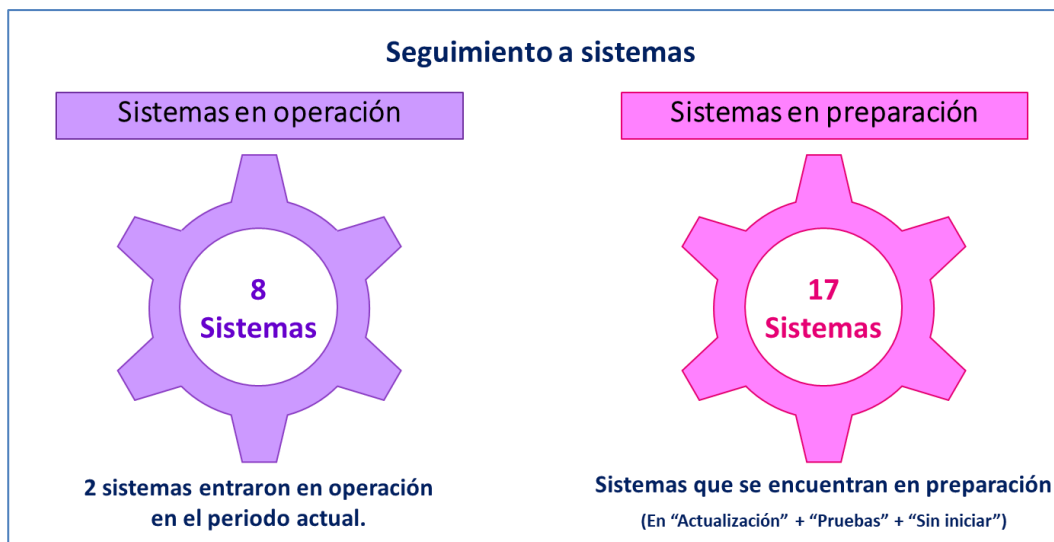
Seguimiento a sistemas

Sistemas en operación

8
Sistemas

2 sistemas entraron en operación en el periodo actual.

Sistemas en preparación

17
Sistemas

Sistemas que se encuentran en preparación

(En “Actualización” + “Pruebas” + “Sin iniciar”)